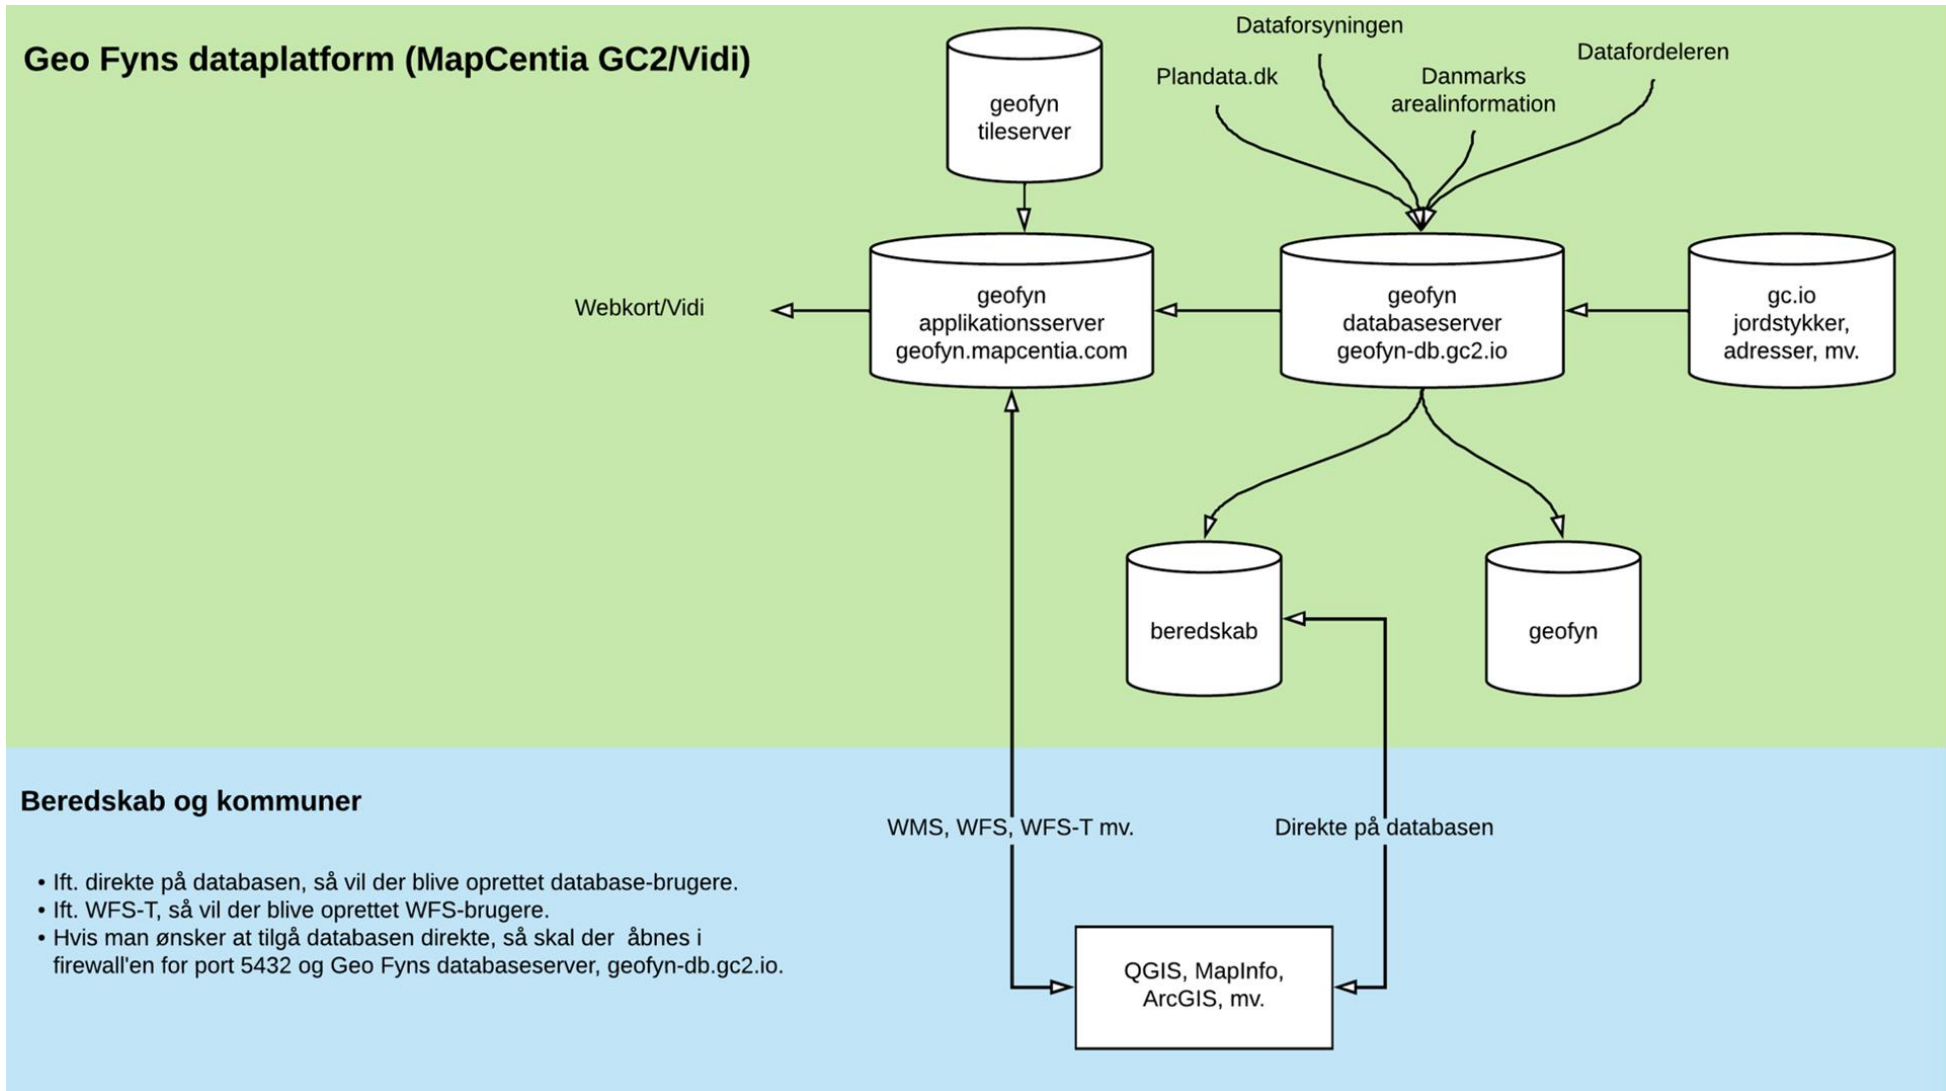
Geo Fyns dataplatform (MapCentia GC2/Vidi)

geofyn tileserver

Dataforsyningen

Plandata.dk

Danmarks arealinformation

Datafordeleren

Webkort/Vidi

geofyn applikationsserver geofyn.mapcentia.com

geofyn databaseserver geofyn-db.gc2.io

gc.io jordstykker, adresser, mv.

beredskab

geofyn

Beredskab og kommuner

WMS, WFS, WFS-T mv.

Direkte på databasen

• Ift. direkte på databasen, så vil der blive oprettet database-brugere.
• Ift. WFS-T, så vil der blive oprettet WFS-brugere.
• Hvis man ønsker at tilgå databasen direkte, så skal der åbnes i firewall'en for port 5432 og Geo Fyns databaseserver, geofyn-db.gc2.io.

QGIS, MapInfo, ArcGIS, mv.